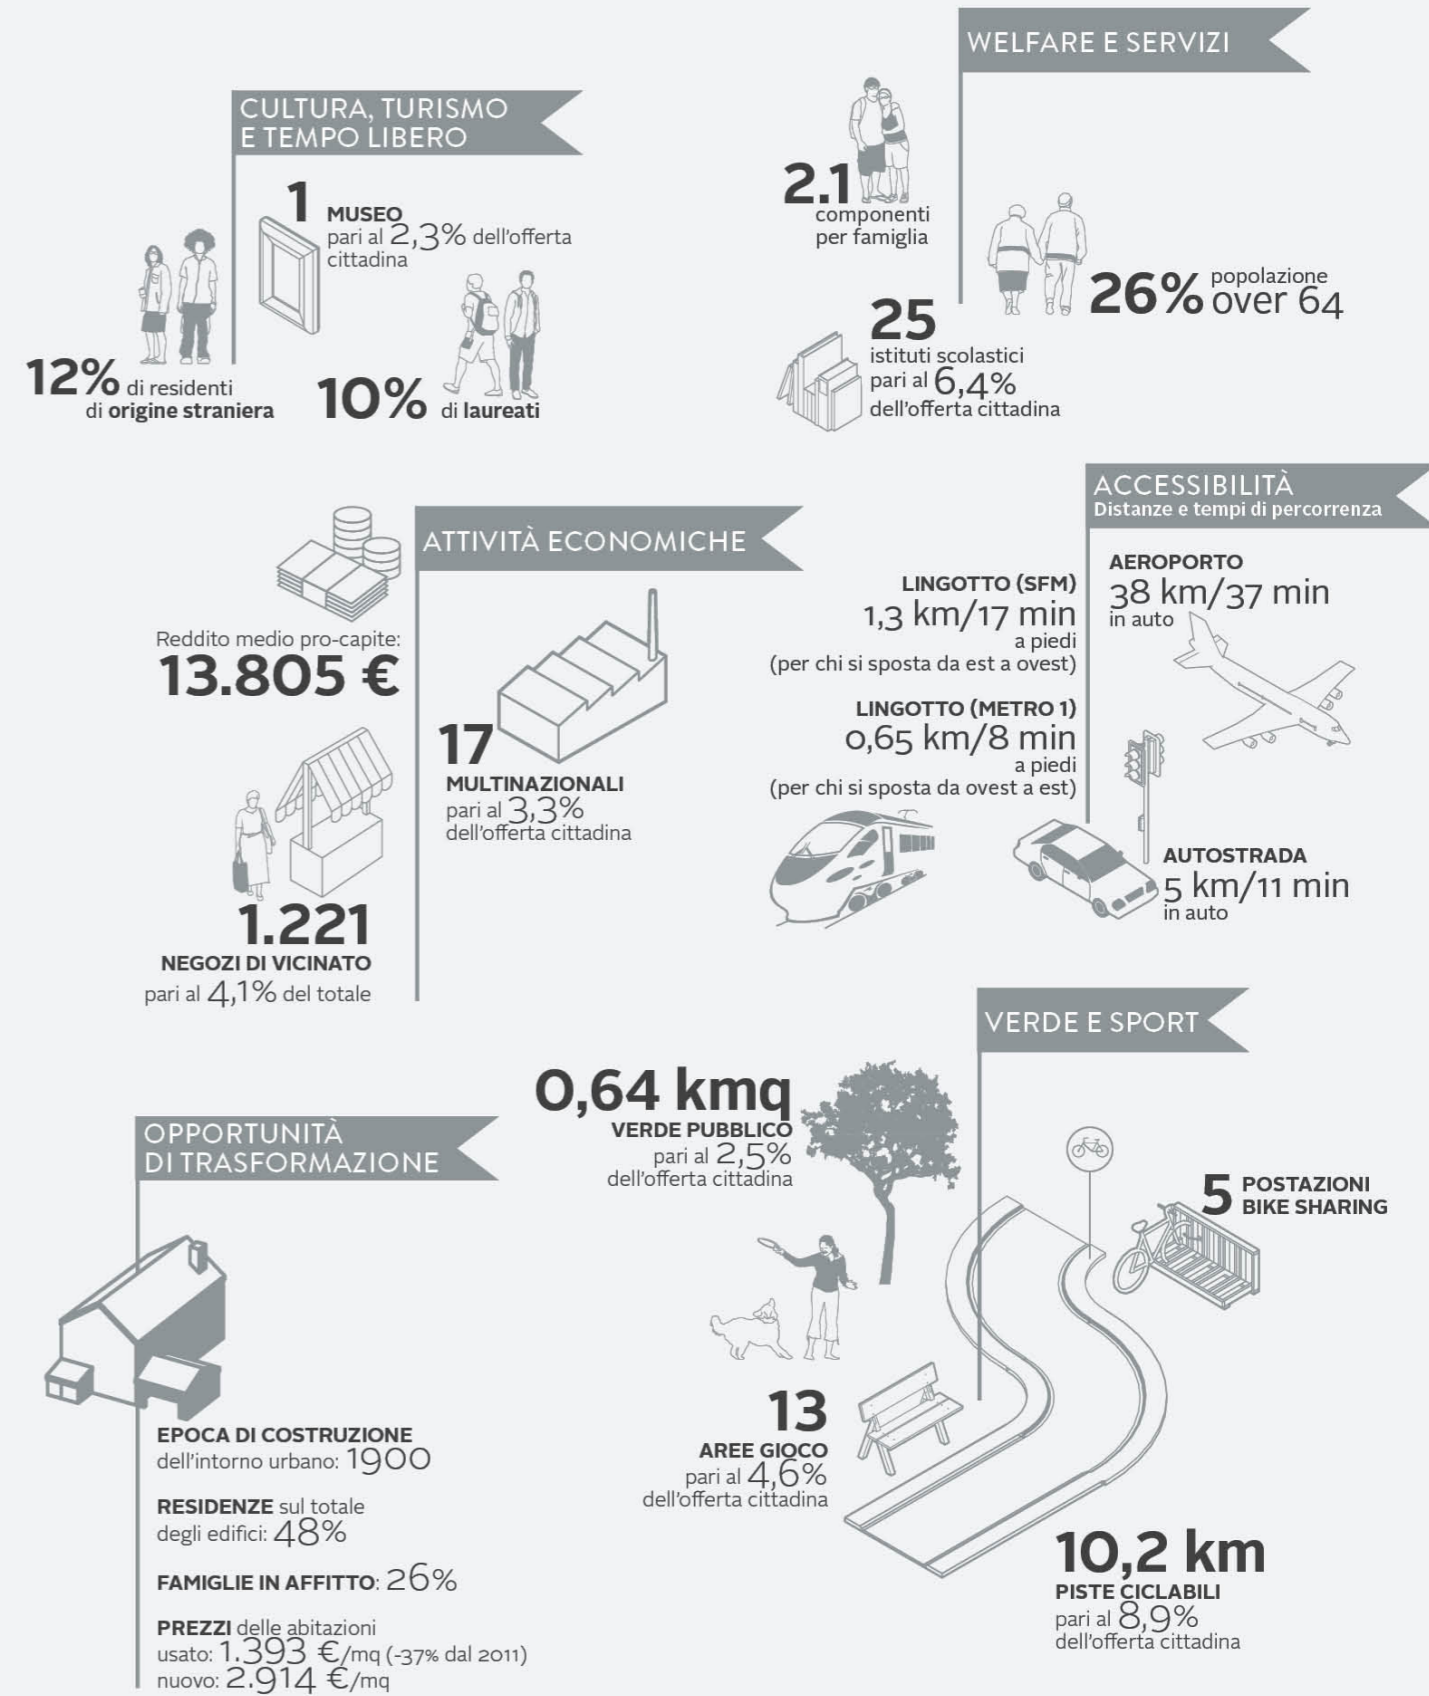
CULTURA, TURISMO E TEMPO LIBERO

1 MUSEO pari al 2,3% dell'offerta cittadina

12% di residenti di origine straniera

10% di laureati

WELFARE E SERVIZI

2.1 componenti per famiglia

26% popolazione over 64

25 istituti scolastici pari al 6,4% dell'offerta cittadina

ATTIVITÀ ECONOMICHE

Reddito medio pro-capite: 13.805 €

17 MULTINAZIONALI pari al 3,3% dell'offerta cittadina

1.221 NEGOZI DI VICINATO pari al 4,1% del totale

ACCESSIBILITÀ
Distanze e tempi di percorrenza

LINGOTTO (SFM) 1,3 km/17 min a piedi (per chi si sposta da est a ovest)

AEROPORTO 38 km/37 min in auto

LINGOTTO (METRO 1) 0,65 km/8 min a piedi (per chi si sposta da ovest a est)

AUTOSTRADA 5 km/11 min in auto

VERDE E SPORT

0,64 kmq VERDE PUBBLICO pari al 2,5% dell'offerta cittadina

5 POSTAZIONI BIKE SHARING

13 AREE GIOCO pari al 4,6% dell'offerta cittadina

10,2 km PISTE CICLABILI pari al 8,9% dell'offerta cittadina

OPPORTUNITÀ DI TRASFORMAZIONE

EPOCA DI COSTRUZIONE dell'intorno urbano: 1900

RESIDENZE sul totale degli edifici: 48%

FAMIGLIE IN AFFITTO: 26%

PREZZI delle abitazioni
usato: 1.393 €/mq (-37% dal 2011)
nuovo: 2.914 €/mq